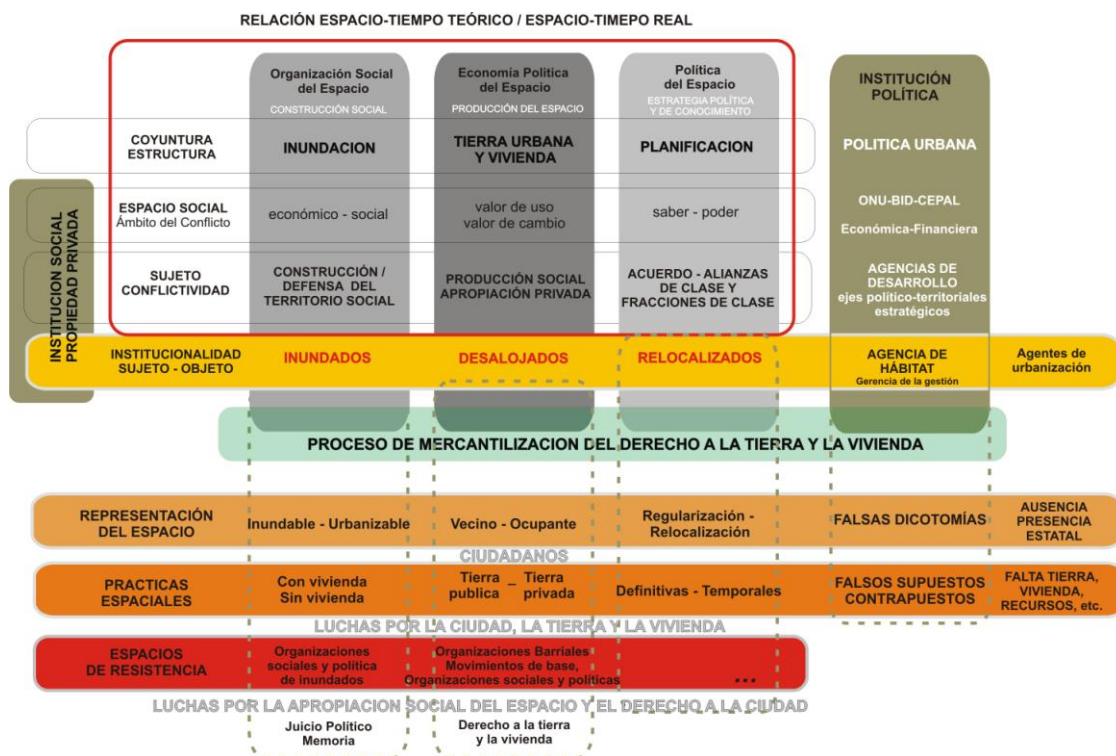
RELACIÓN ESPACIO-TIEMPO TEÓRICO / ESPACIO-TIMEPO REAL

Organización Social del Espacio
CONSTRUCCIÓN SOCIAL

Economía Política del Espacio
PRODUCCIÓN DEL ESPACIO

Política del Espacio
ESTRATEGIA POLÍTICA Y DE CONOCIMIENTO

INSTITUCIÓN POLÍTICA

INSTITUCION SOCIAL PROPIEDAD PRIVADA

COYUNTURA ESTRUCTURA | INUNDACION | TIERRA URBANA Y VIVIENDA | PLANIFICACION | POLITICA URBANA

ESPACIO SOCIAL Ámbito del Conflicto | económico - social | valor de uso valor de cambio | saber - poder | ONU-BID-CEPAL Económica-Financiera

SUJETO CONFLICTIVIDAD | CONSTRUCCIÓN / DEFENSA DEL TERRITORIO SOCIAL | PRODUCCIÓN SOCIAL APROPIACIÓN PRIVADA | ACUERDO - ALIANZAS DE CLASE Y FRACCIONES DE CLASE | AGENCIAS DE DESARROLLO ejes político-territoriales estratégicos

INSTITUCIONALIDAD SUJETO - OBJETO | INUNDADOS | DESALOJADOS | RELOCALIZADOS | AGENCIA DE HÁBITAT Gerencia de la gestión | Agentes de urbanización

PROCESO DE MERCANTILIZACION DEL DERECHO A LA TIERRA Y LA VIVIENDA

REPRESENTACIÓN DEL ESPACIO | Inundable - Urbanizable | Vecino - Ocupante | Regularización - Relocalización | FALSAS DICOTOMÍAS | AUSENCIA PRESENCIA ESTATAL

CIUDADANOS

PRACTICAS ESPACIALES | Con vivienda Sin vivienda | Tierra publica _ Tierra privada | Definitivas - Temporales | FALSOS SUPUESTOS CONTRAPUESTOS | FALTA TIERRA, VIVIENDA, RECURSOS, etc.

LUCHAS POR LA CIUDAD, LA TIERRA Y LA VIVIENDA

ESPACIOS DE RESISTENCIA | Organizaciones sociales y política de inundados | Organizaciones Barriales Movimientos de base, Organizaciones sociales y políticas | ...

LUCHAS POR LA APROPIACION SOCIAL DEL ESPACIO Y EL DERECHO A LA CIUDAD

Juicio Político Memoria

Derecho a la tierra y la vivienda